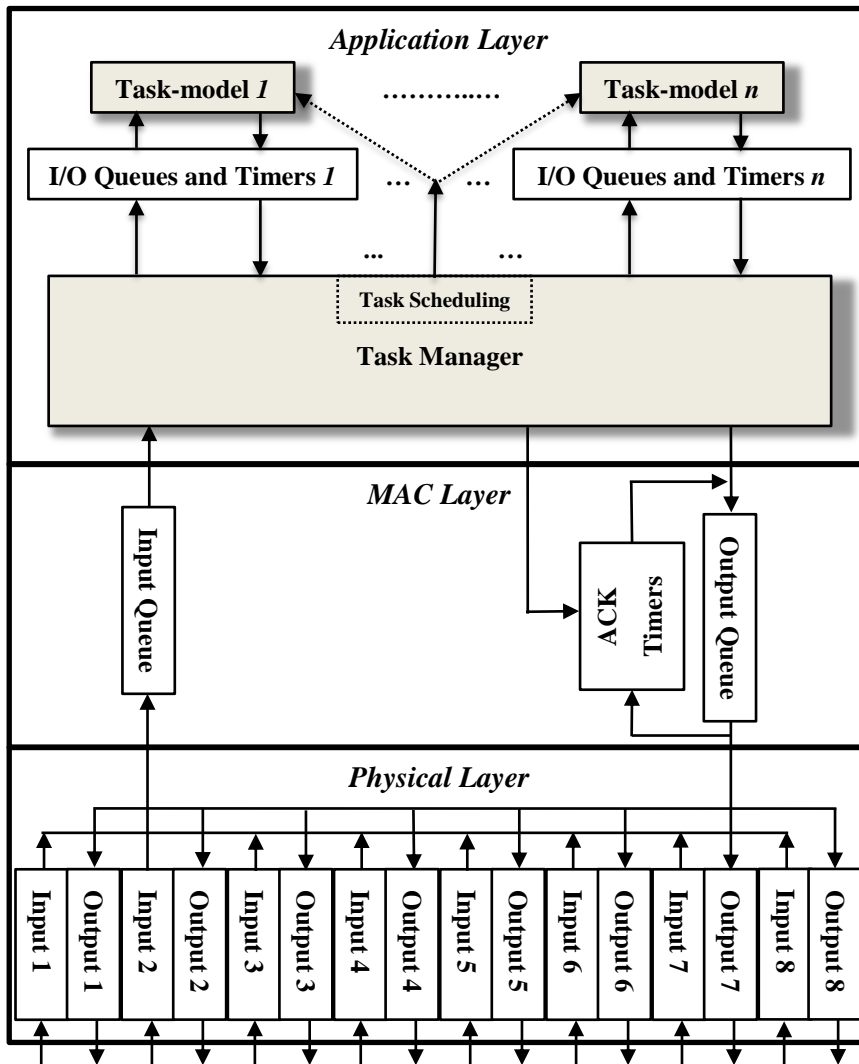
*Application Layer*

Task-model *1*

…………..…

Task-model *n*

I/O Queues and Timers *1*

…

…

I/O Queues and Timers *n*

...

…

Task Scheduling

Task Manager

*MAC Layer*

Input Queue

ACK Timers

Output Queue

*Physical Layer*

Input 1

Output 1

Input 2

Output 2

Input 3

Output 3

Input 4

Output 4

Input 5

Output 5

Input 6

Output 6

Input 7

Output 7

Input 8

Output 8